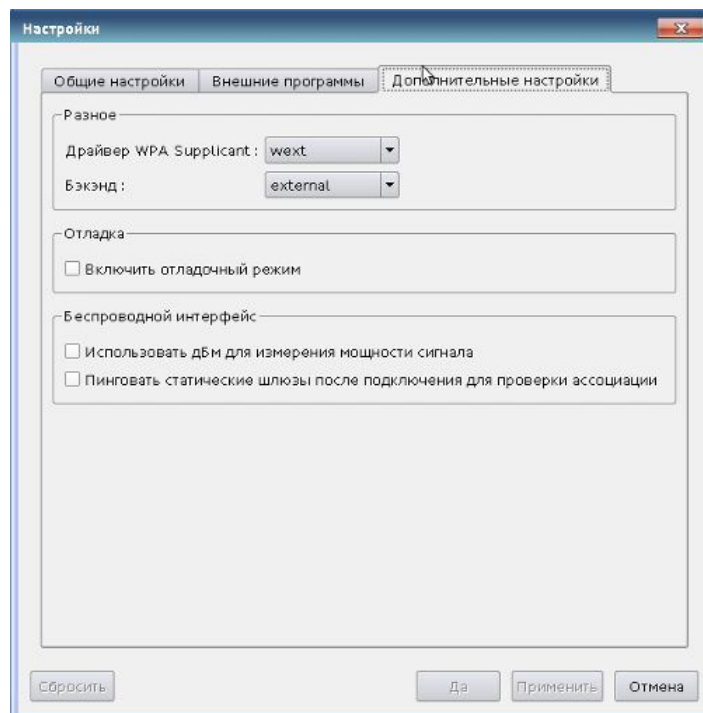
Настройки

Общие настройки | Внешние программы | Дополнительные настройки

Разное

Драйвер WPA Supplicant : wext

Бэкэнд : external

Отладка

Включить отладочный режим

Беспроводной интерфейс

Использовать дБм для измерения мощности сигнала

Пинговать статические шлюзы после подключения для проверки ассоциации

Сбросить

Да

Применить

Отмена